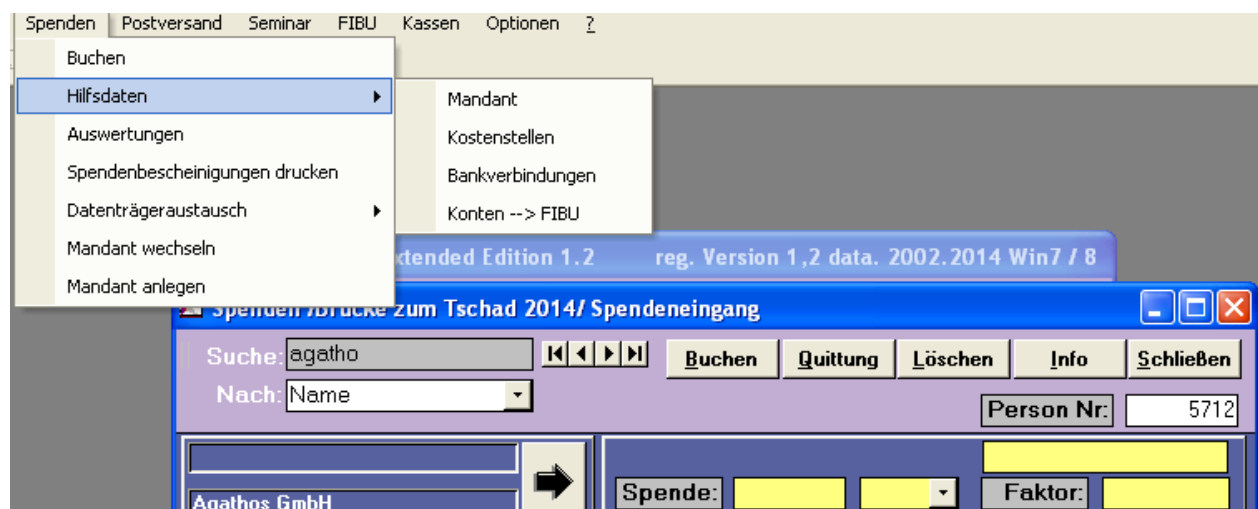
Spenden Postversand Seminar FIBU Kassen Optionen ?

Buchen
Hilfsdaten
Auswertungen
Spendenbescheinigungen drucken
Datenträgeraustausch
Mandant wechseln
Mandant anlegen

Mandant
Kostenstellen
Bankverbindungen
Konten --> FIBU

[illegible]xtended Edition 1.2 reg. Version 1,2 data. 2002.2014 Win7 / 8

Spenden /Brücke zum Tschad 2014/ Spendeneingang

Suche: agatho
Nach: Name
Buchen Quittung Löschen Info Schließen
Person Nr: 5712

Agathos GmbH
Spende:
Faktor: